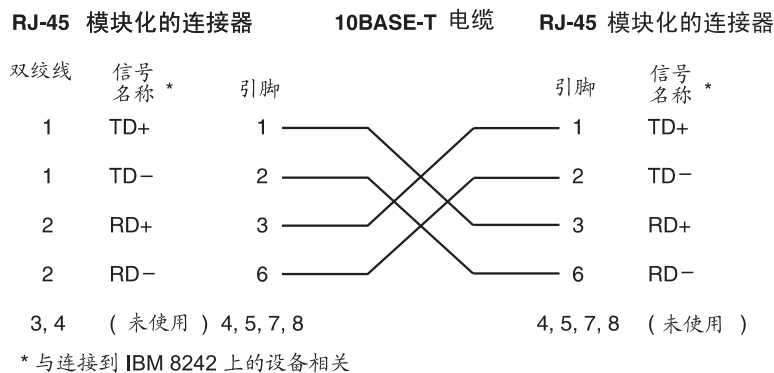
RJ-45 模块化的连接器　　10BASE-T 电缆　　RJ-45 模块化的连接器

| 双绞线 | 信号名称 * | 引脚 | 引脚 | 信号名称 * |
|---|---|---|---|---|
| 1 | TD+ | 1 | 1 | TD+ |
| 1 | TD− | 2 | 2 | TD− |
| 2 | RD+ | 3 | 3 | RD+ |
| 2 | RD− | 6 | 6 | RD− |
| 3, 4 | （未使用） | 4, 5, 7, 8 | 4, 5, 7, 8 | （未使用） |

* 与连接到 IBM 8242 上的设备相关